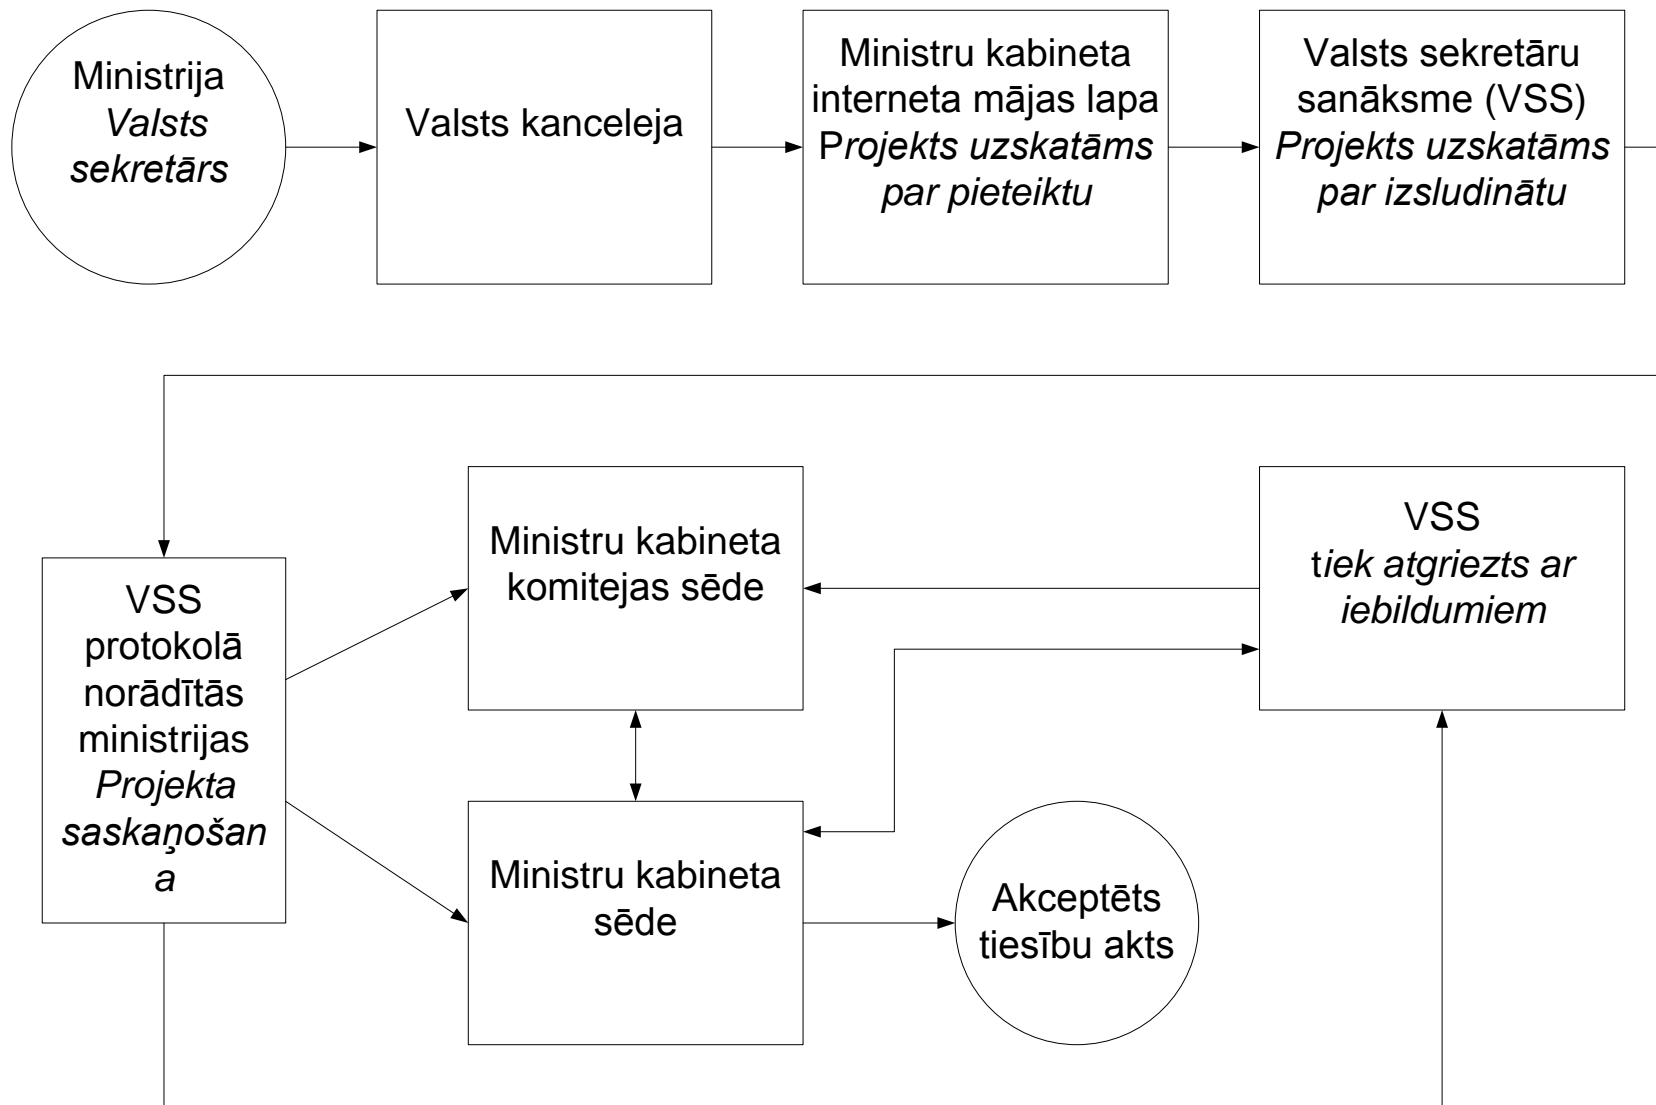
Ministrija
Valsts sekretārs

Valsts kanceleja

Ministru kabineta interneta mājas lapa
Projekts uzskatāms par pieteiktu

Valsts sekretāru sanāksme (VSS)
Projekts uzskatāms par izsludinātu

VSS protokolā norādītās ministrijas
Projekta saskaņošana

Ministru kabineta komitejas sēde

VSS
tiek atgriezts ar iebildumiem

Ministru kabineta sēde

Akceptēts tiesību akts